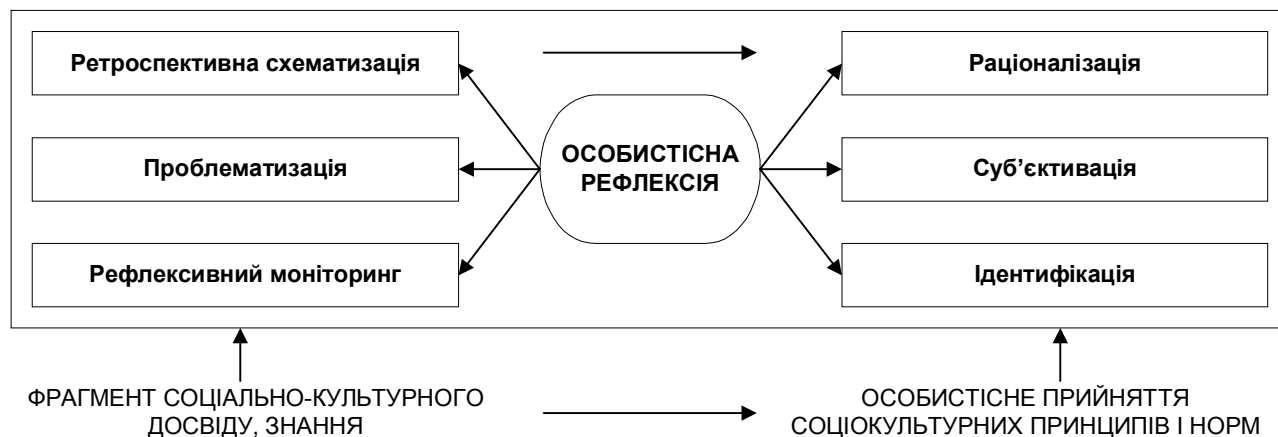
Ретроспективна схематизація

Проблематизація

Рефлексивний моніторинг

ОСОБИСТІСНА РЕФЛЕКСІЯ

Раціоналізація

Суб’єктивація

Ідентифікація

ФРАГМЕНТ СОЦІАЛЬНО-КУЛЬТУРНОГО ДОСВІДУ, ЗНАННЯ

ОСОБИСТІСНЕ ПРИЙНЯТТЯ СОЦІОКУЛЬТУРНИХ ПРИНЦИПІВ І НОРМ